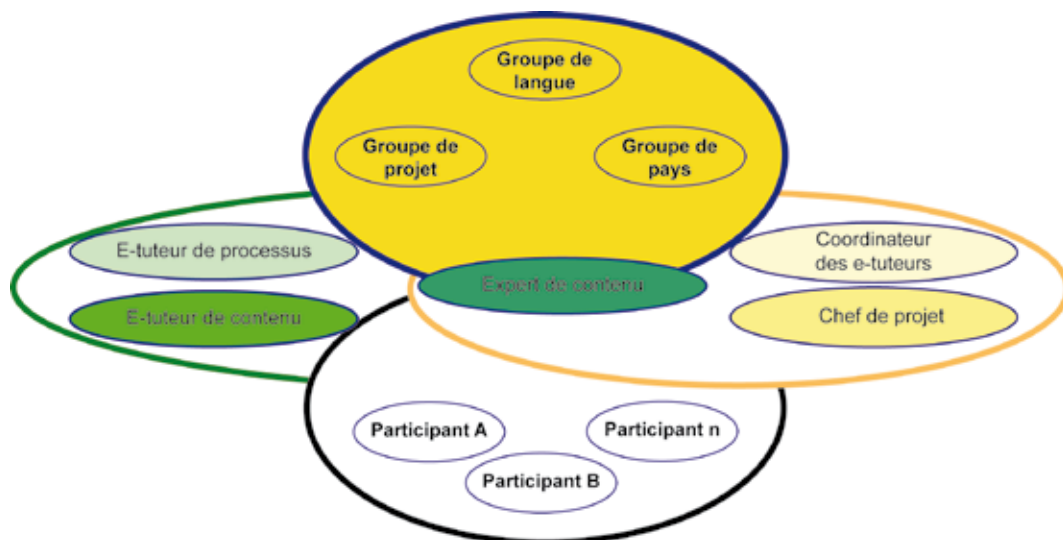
Groupe de langue

Groupe de projet

Groupe de pays

E-tuteur de processus

E-tuteur de contenu

Expert de contenu

Coordinateur des e-tuteurs

Chef de projet

Participant A

Participant n

Participant B